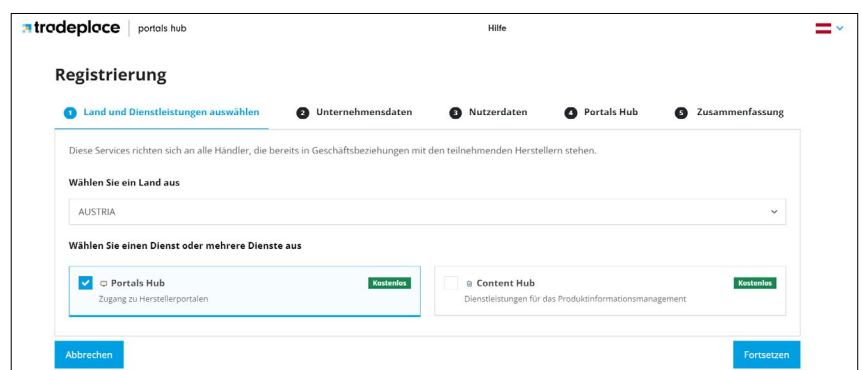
tradeplace | portals hub

Hilfe

Registrierung

1 Land und Dienstleistungen auswählen
2 Unternehmensdaten
3 Nutzerdaten
4 Portals Hub
5 Zusammenfassung

Diese Services richten sich an alle Händler, die bereits in Geschäftsbeziehungen mit den teilnehmenden Herstellern stehen.

Wählen Sie ein Land aus

AUSTRIA

Wählen Sie einen Dienst oder mehrere Dienste aus

Portals Hub
Kostenlos
Zugang zu Herstellerportalen

Content Hub
Kostenlos
Dienstleistungen für das Produktinformationsmanagement

Abbrechen

Fortsetzen